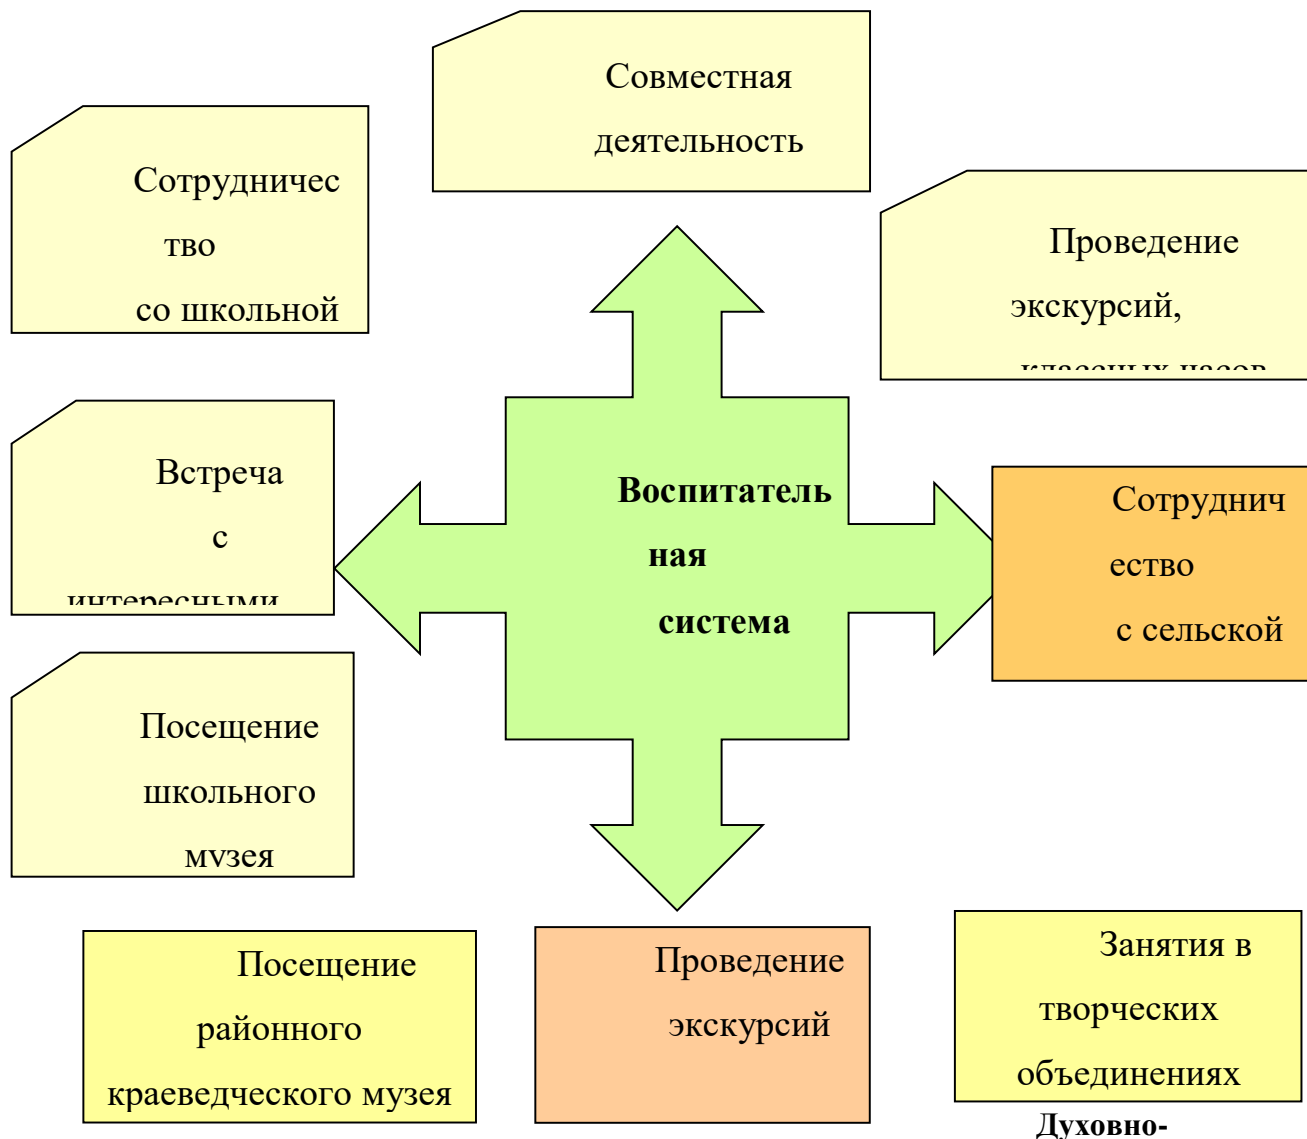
Совместная деятельность

Сотрудничес тво со школьной

Проведение экскурсий, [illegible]

Встреча с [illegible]

Воспитатель ная система

Сотрудничество с сельской

Посещение школьного музея

Посещение районного краеведческого музея

Проведение экскурсий

Занятия в творческих объединениях

Духовно-